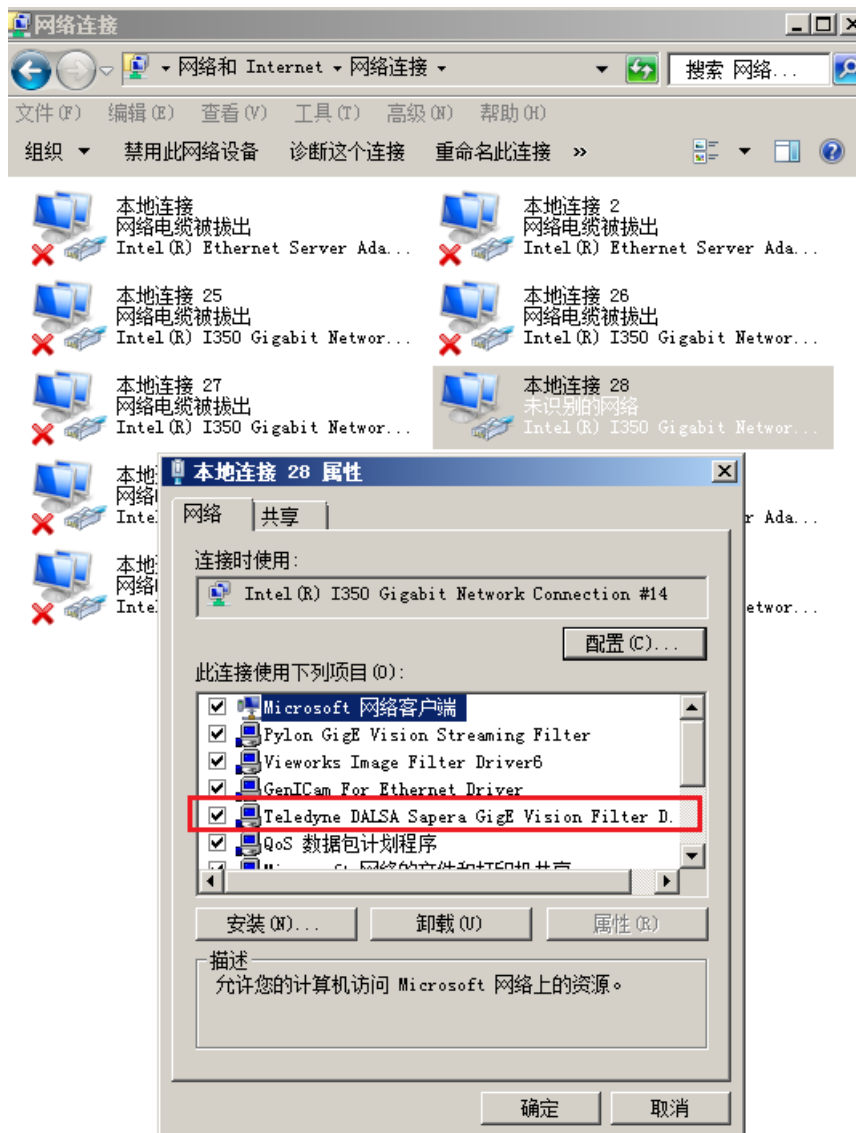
网络连接

▸ 网络和 Internet ▸ 网络连接 ▸

搜索 网络...

文件(F) 编辑(E) 查看(V) 工具(T) 高级(N) 帮助(H)

组织 ▾ 禁用此网络设备 诊断这个连接 重命名此连接 »

本地连接
网络电缆被拔出
Intel(R) Ethernet Server Ada...

本地连接 2
网络电缆被拔出
Intel(R) Ethernet Server Ada...

本地连接 25
网络电缆被拔出
Intel(R) I350 Gigabit Networ...

本地连接 26
网络电缆被拔出
Intel(R) I350 Gigabit Networ...

本地连接 27
网络电缆被拔出
Intel(R) I350 Gigabit Networ...

本地连接 28
未识别的网络
Intel(R) I350 Gigabit Networ...

本地
网络
Intel

r Ada...

本地
网络
Intel

etwor...

本地连接 28 属性

网络 共享

连接时使用:

Intel(R) I350 Gigabit Network Connection #14

配置(C)...

此连接使用下列项目(O):

Microsoft 网络客户端
Pylon GigE Vision Streaming Filter
Vieworks Image Filter Driver6
GenICam For Ethernet Driver
Teledyne DALSA Sapera GigE Vision Filter D.
QoS 数据包计划程序
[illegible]

安装(N)... 卸载(U) 属性(R)

描述
允许您的计算机访问 Microsoft 网络上的资源。

确定 取消